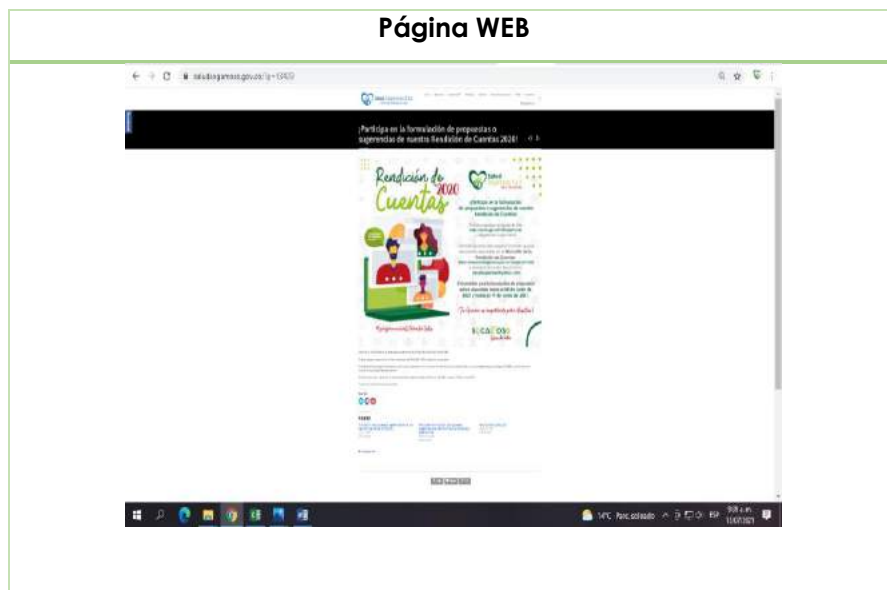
Página WEB

saludcapmeos.gov.co/?p=13403

¡Participa en la formulación de propuestas o sugerencias de nuestra Rendición de Cuentas 2020!

Rendición de Cuentas 2020

Salud Casanare

¡Participa en la formulación de propuestas o sugerencias de nuestra Rendición de Cuentas!

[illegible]

14°C Parc. soleado ESP 9:08 a. m. 13/07/2021